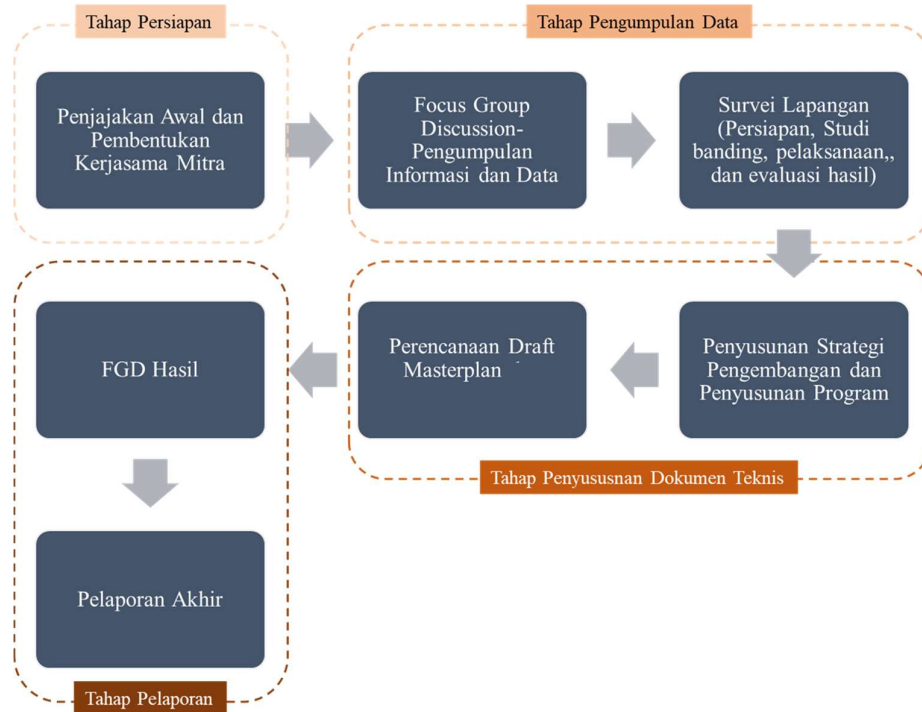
Tahap Persiapan

Penjajakan Awal dan Pembentukan Kerjasama Mitra

Tahap Pengumpulan Data

Focus Group Discussion-Pengumpulan Informasi dan Data

Survei Lapangan (Persiapan, Studi banding, pelaksanaan,, dan evaluasi hasil)

Penyusunan Strategi Pengembangan dan Penyusunan Program

Perencanaan Draft Masterplan

Tahap Penyusn Dokumen Teknis

FGD Hasil

Pelaporan Akhir

Tahap Pelaporan